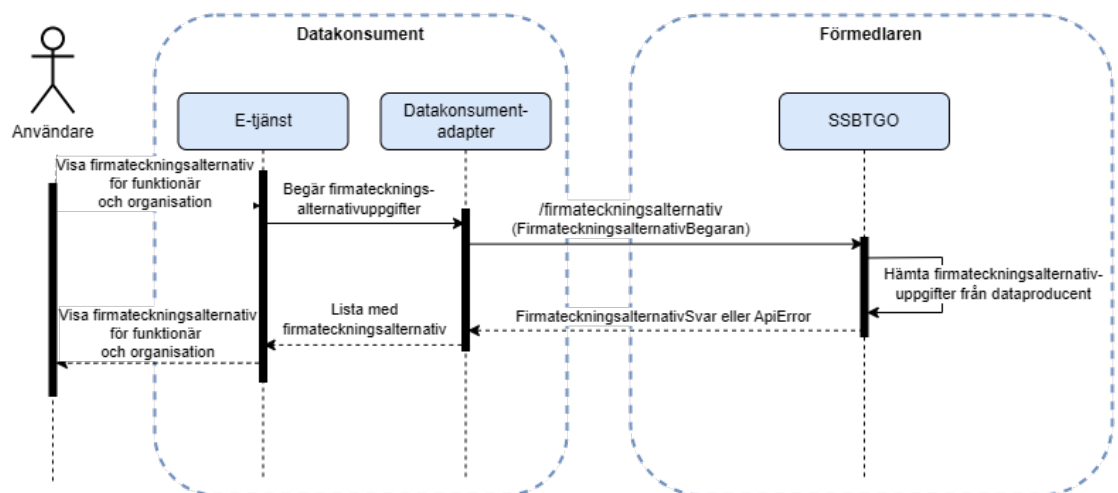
Datakonsument

Förmedlaren

Användare

E-tjänst

Datakonsument-adapter

SSBTGO

Visa firmateckningsalternativ för funktionär och organisation

Begär firmatecknings-alternativuppgifter

/firmateckningsalternativ (FirmateckningsalternativBegaran)

Hämta firmateckningsalternativ-uppgifter från dataproducent

FirmateckningsalternativSvar eller ApiError

Lista med firmateckningsalternativ

Visa firmateckningsalternativ för funktionär och organisation